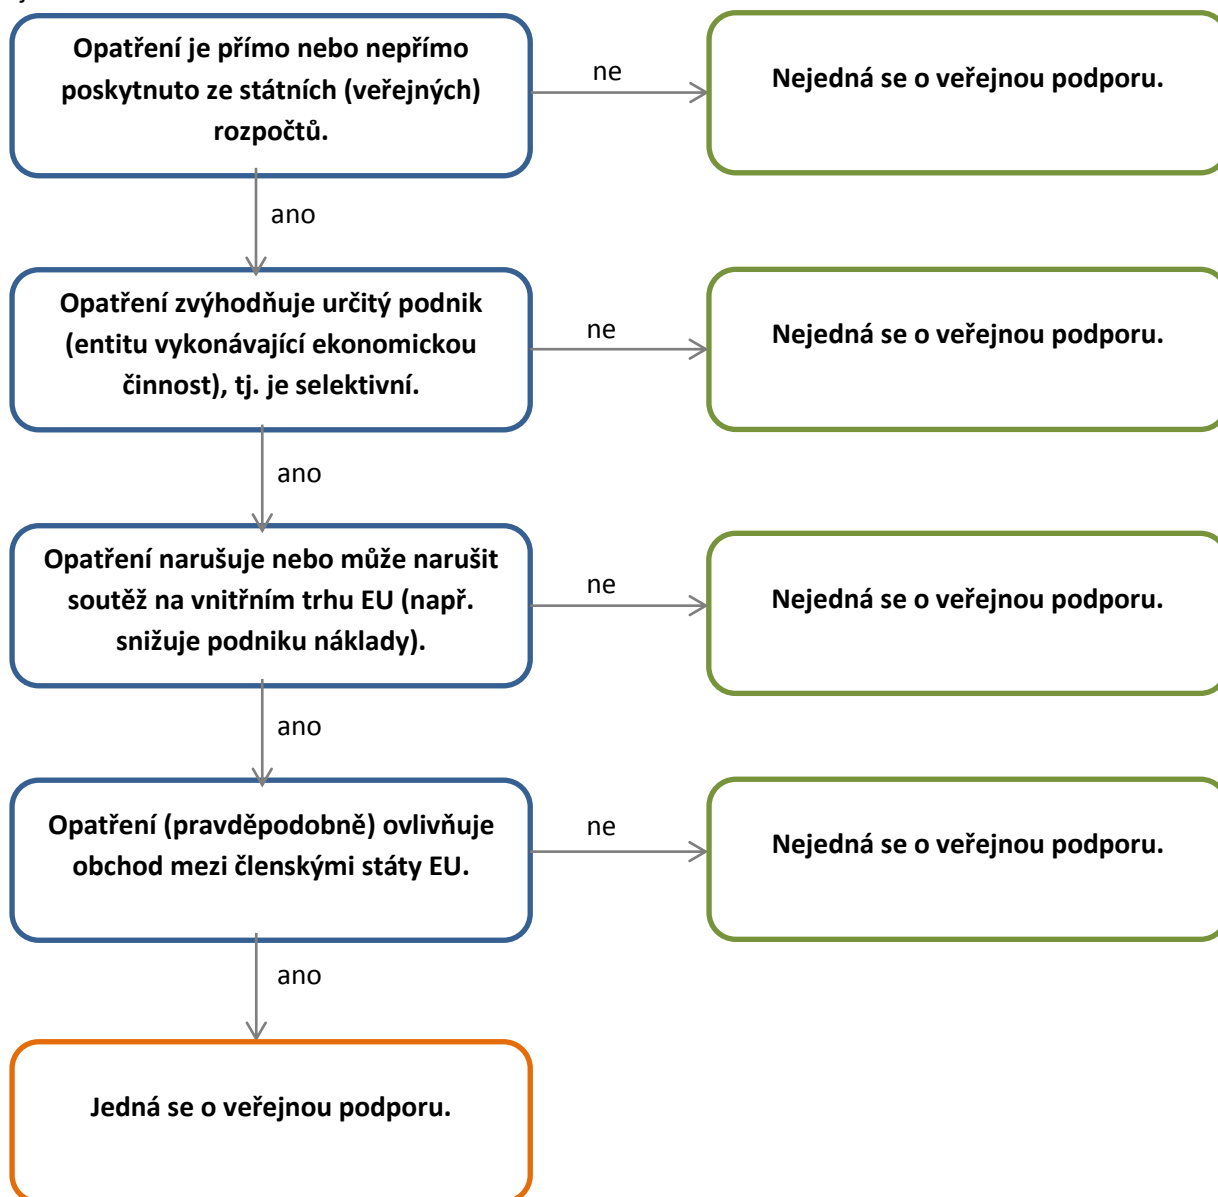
Opatření je přímo nebo nepřímo poskytnuto ze státních (veřejných) rozpočtů.

ne

Nejedná se o veřejnou podporu.

ano

Opatření zvýhodňuje určitý podnik (entitu vykonávající ekonomickou činnost), tj. je selektivní.

ne

Nejedná se o veřejnou podporu.

ano

Opatření narušuje nebo může narušit soutěž na vnitřním trhu EU (např. snižuje podniku náklady).

ne

Nejedná se o veřejnou podporu.

ano

Opatření (pravděpodobně) ovlivňuje obchod mezi členskými státy EU.

ne

Nejedná se o veřejnou podporu.

ano

Jedná se o veřejnou podporu.